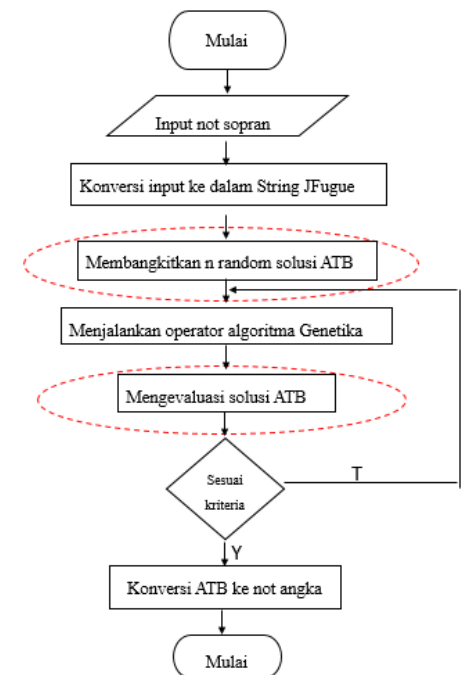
Mulai

Input not sopran

Konversi input ke dalam String JFugue

Membangkitkan n random solusi ATB

Menjalankan operator algoritma Genetika

Mengevaluasi solusi ATB

Sesuai kriteria

T

Y

Konversi ATB ke not angka

Mulai